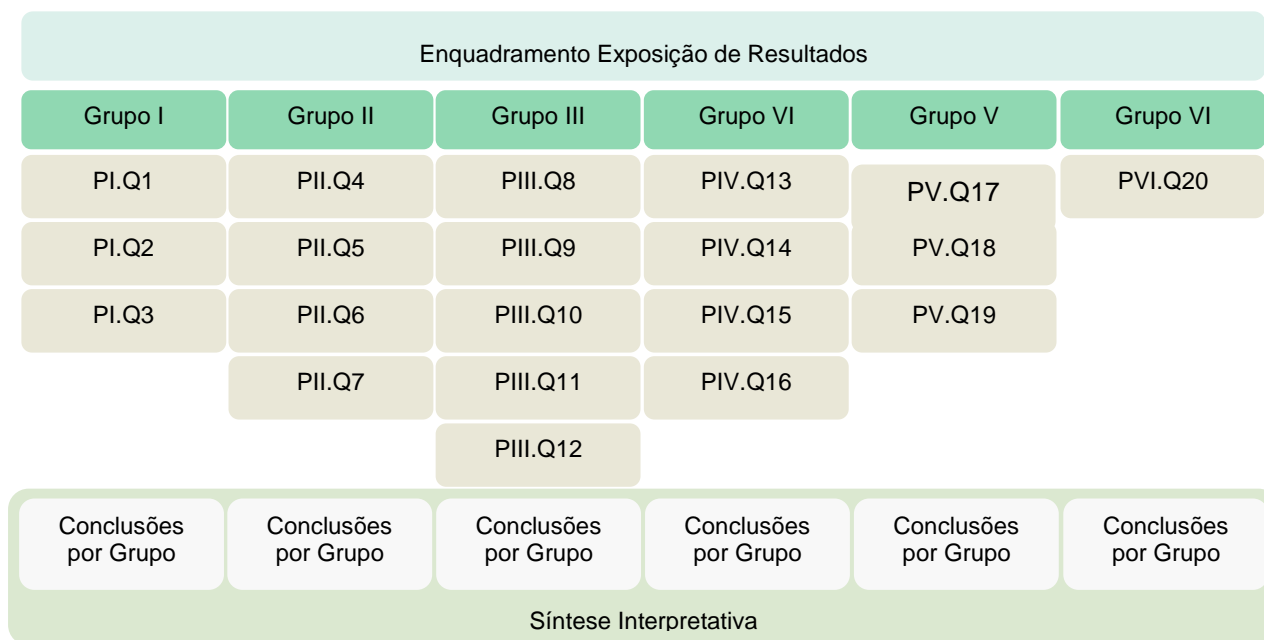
Enquadramento Exposição de Resultados

| Grupo I | Grupo II | Grupo III | Grupo VI | Grupo V | Grupo VI |
|---|---|---|---|---|---|
| PI.Q1 | PII.Q4 | PIII.Q8 | PIV.Q13 | PV.Q17 | PVI.Q20 |
| PI.Q2 | PII.Q5 | PIII.Q9 | PIV.Q14 | PV.Q18 | |
| PI.Q3 | PII.Q6 | PIII.Q10 | PIV.Q15 | PV.Q19 | |
| | PII.Q7 | PIII.Q11 | PIV.Q16 | | |
| | | PIII.Q12 | | | |
| Conclusões por Grupo | Conclusões por Grupo | Conclusões por Grupo | Conclusões por Grupo | Conclusões por Grupo | Conclusões por Grupo |

Síntese Interpretativa